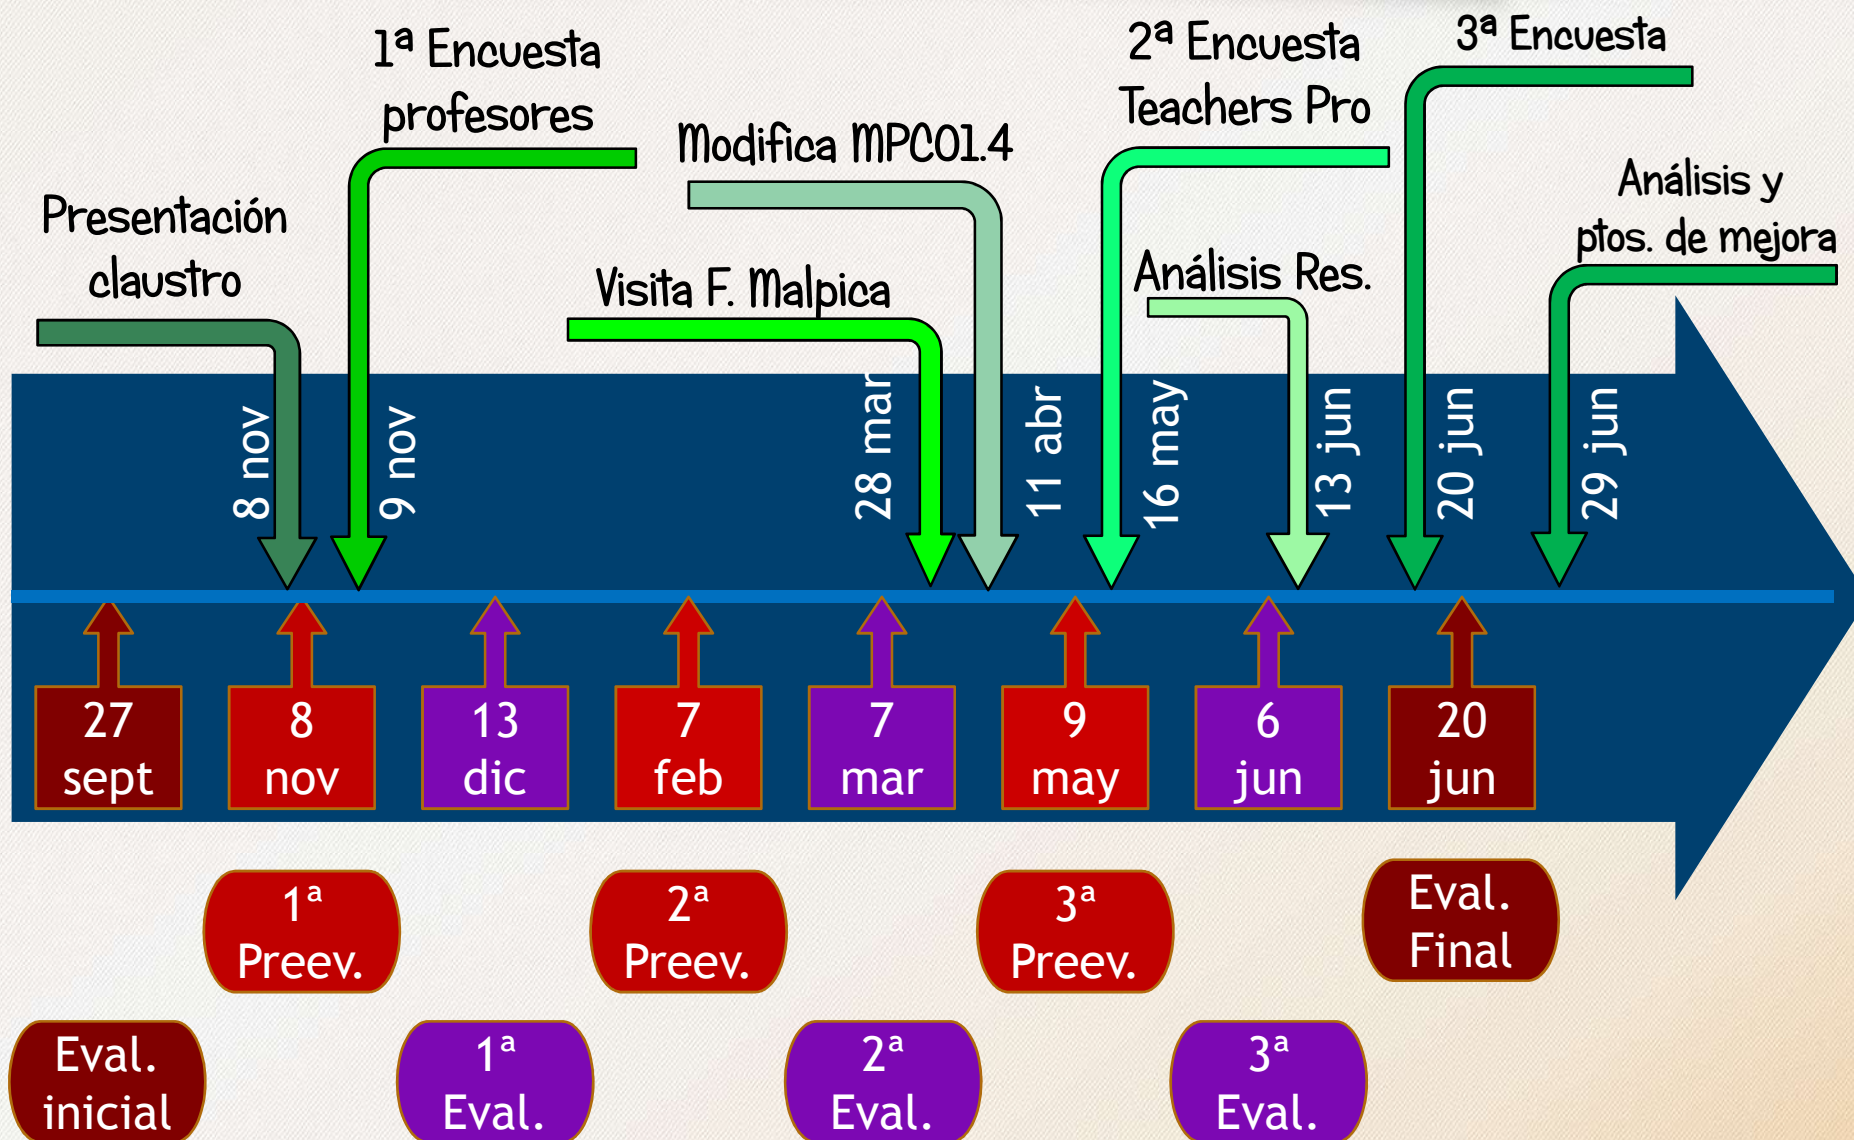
1ª Encuesta profesores

2ª Encuesta Teachers Pro

3ª Encuesta

Modifica MPC01.4

Presentación claustro

Visita F. Malpica

Análisis Res.

Análisis y ptos. de mejora

8 nov

9 nov

28 mar

11 abr

16 may

13 jun

20 jun

29 jun

27 sept

8 nov

13 dic

7 feb

7 mar

9 may

6 jun

20 jun

1ª Preev.

2ª Preev.

3ª Preev.

Eval. Final

Eval. inicial

1ª Eval.

2ª Eval.

3ª Eval.